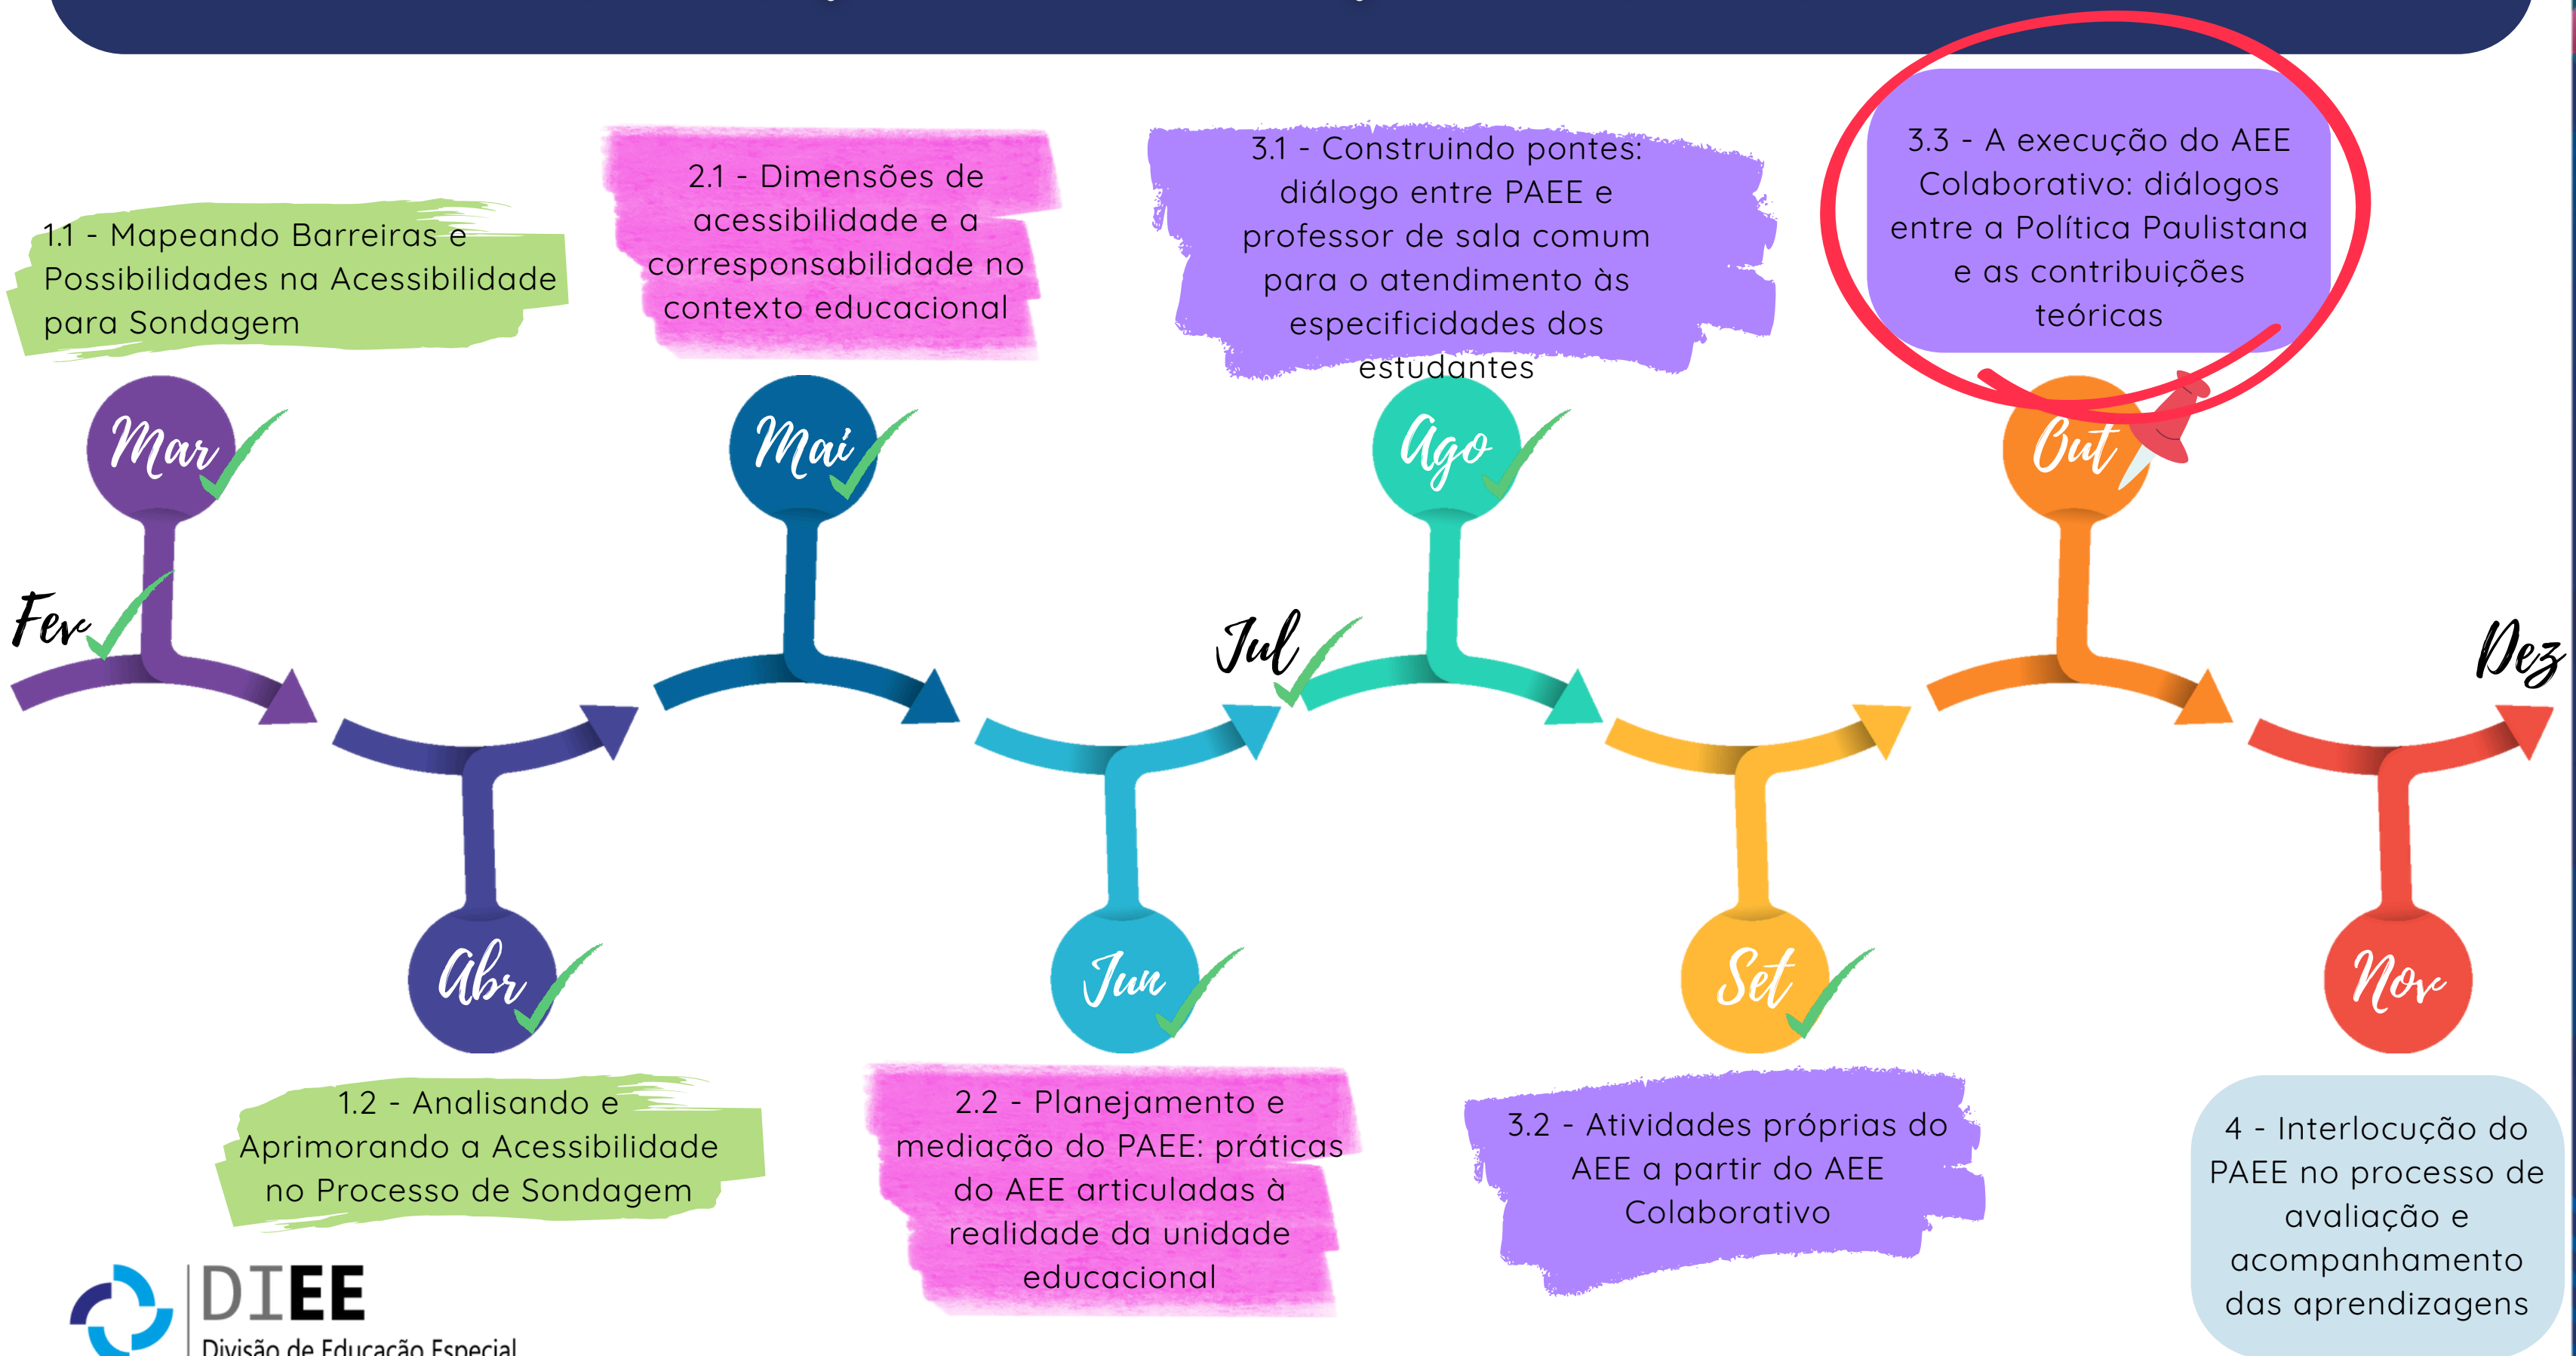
1.1 - Mapeando Barreiras e Possibilidades na Acessibilidade para Sondagem

2.1 - Dimensões de acessibilidade e a corresponsabilidade no contexto educacional

3.1 - Construindo pontes: diálogo entre PAEE e professor de sala comum para o atendimento às especificidades dos estudantes

3.3 - A execução do AEE Colaborativo: diálogos entre a Política Paulistana e as contribuições teóricas

Mar

Mai

Ago

Out

Fev

Jul

Dez

Abr

Jun

Set

Nov

1.2 - Analisando e Aprimorando a Acessibilidade no Processo de Sondagem

2.2 - Planejamento e mediação do PAEE: práticas do AEE articuladas à realidade da unidade educacional

3.2 - Atividades próprias do AEE a partir do AEE Colaborativo

4 - Interlocução do PAEE no processo de avaliação e acompanhamento das aprendizagens

DIEE
Divisão de Educação Especial